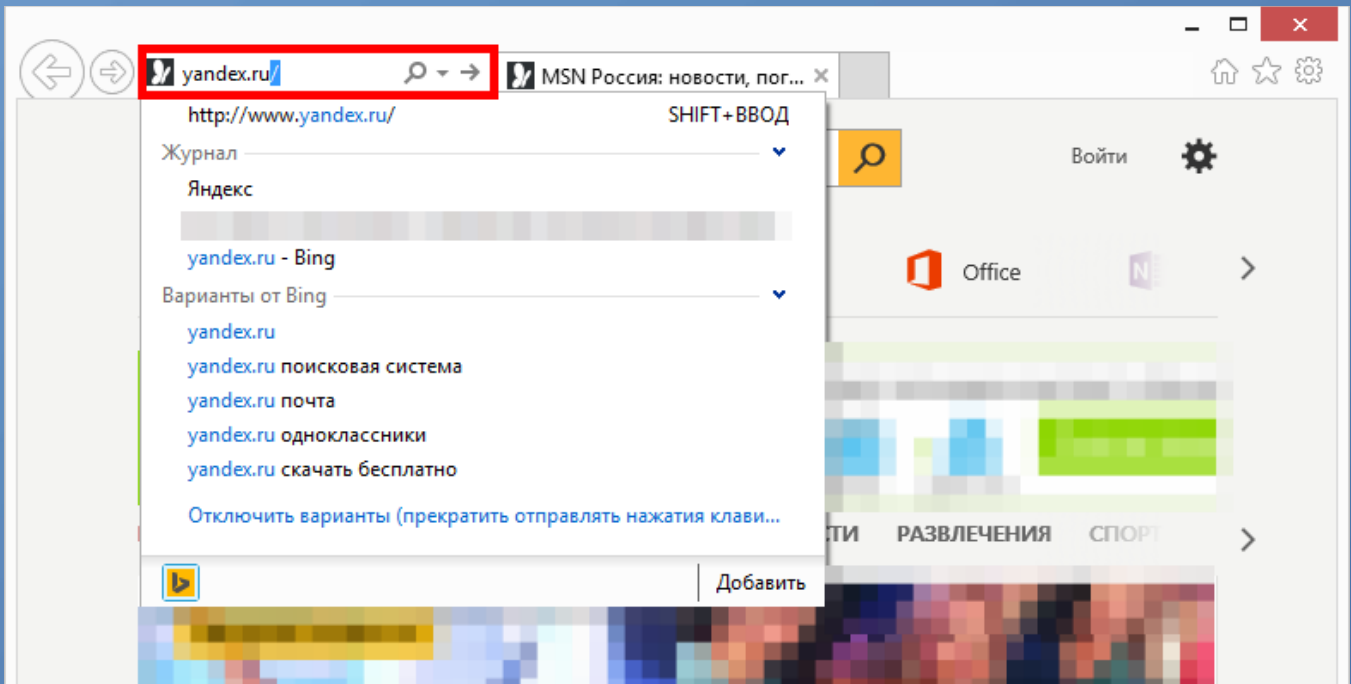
yandex.ru/

MSN Россия: новости, пог...

http://www.yandex.ru/ SHIFT+ВВОД

Журнал

Яндекс

yandex.ru - Bing

Варианты от Bing

yandex.ru

yandex.ru поисковая система

yandex.ru почта

yandex.ru одноклассники

yandex.ru скачать бесплатно

Отключить варианты (прекратить отправлять нажатия клави...

Добавить

Войти

Office

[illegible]ТИ РАЗВЛЕЧЕНИЯ СПОР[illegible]